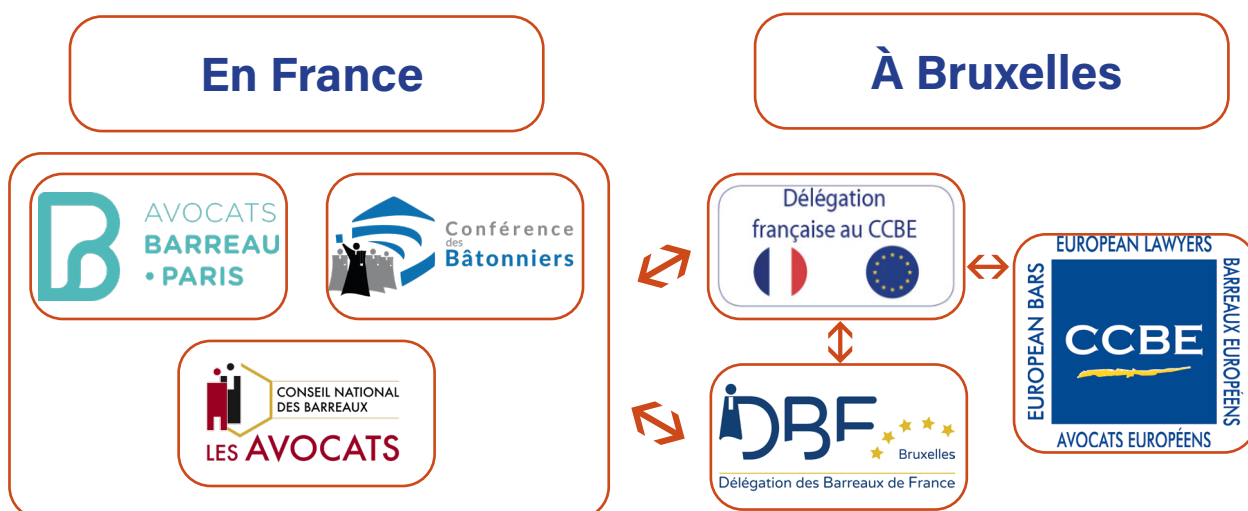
En France

À Bruxelles

AVOCATS BARREAU • PARIS

Conférence des Bâtonniers

CONSEIL NATIONAL DES BARREAUX
LES AVOCATS

Délégation française au CCBE

DBF Bruxelles
Délégation des Barreaux de France

EUROPEAN LAWYERS
EUROPEAN BARS
CCBE
BARREAUX EUROPÉENS
AVOCATS EUROPÉENS